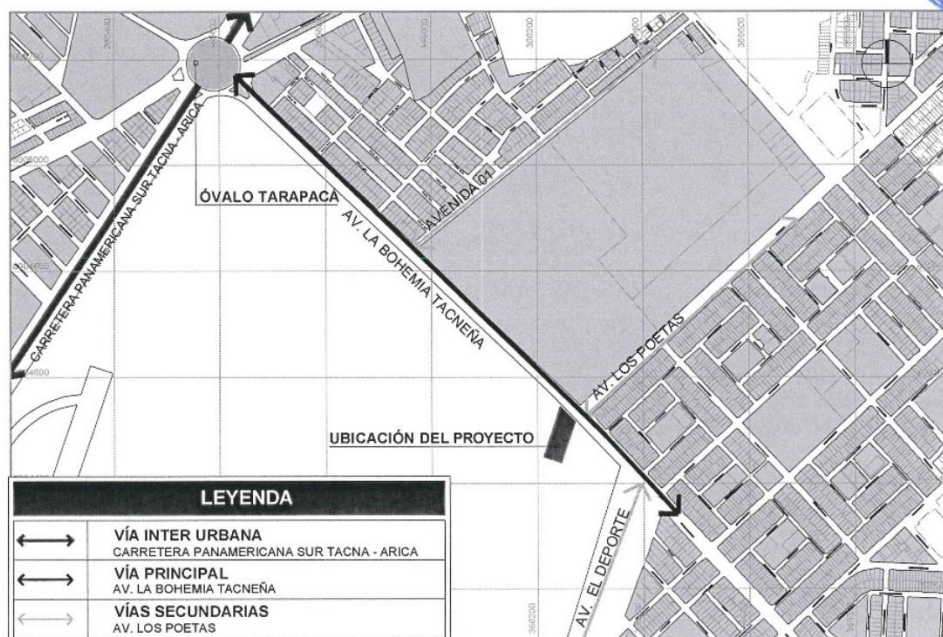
ÓVALO TARAPACA

CARRETERA PANAMERICANA SUR TACNA - ARICA

AV. LA BOHEMIA TACNEÑA

AVENIDA 01

AV. LOS POETAS

UBICACIÓN DEL PROYECTO

AV. EL DEPORTE

LEYENDA

| | |
|---|---|
| ⟷ | VÍA INTER URBANA<br>CARRETERA PANAMERICANA SUR TACNA - ARICA |
| ⟷ | VÍA PRINCIPAL<br>AV. LA BOHEMIA TACNEÑA |
| ⟷ | VÍAS SECUNDARIAS<br>AV. LOS POETAS |